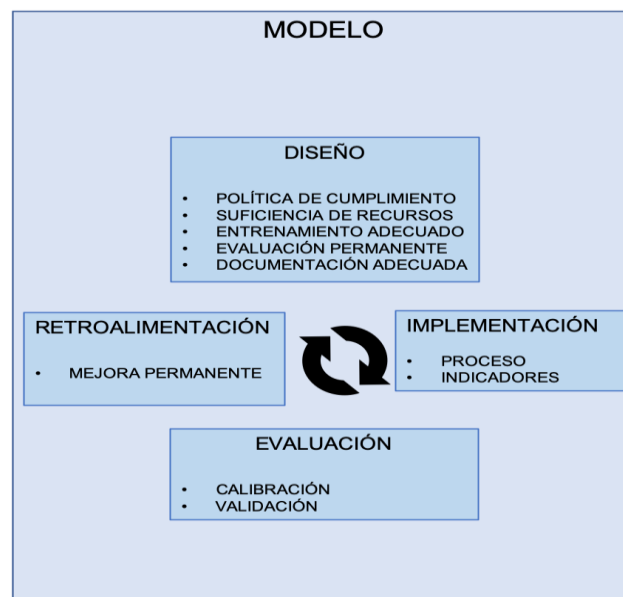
MODELO

DISEÑO

- POLÍTICA DE CUMPLIMIENTO
- SUFICIENCIA DE RECURSOS
- ENTRENAMIENTO ADECUADO
- EVALUACIÓN PERMANENTE
- DOCUMENTACIÓN ADECUADA

RETROALIMENTACIÓN

- MEJORA PERMANENTE

IMPLEMENTACIÓN

- PROCESO
- INDICADORES

EVALUACIÓN

- CALIBRACIÓN
- VALIDACIÓN